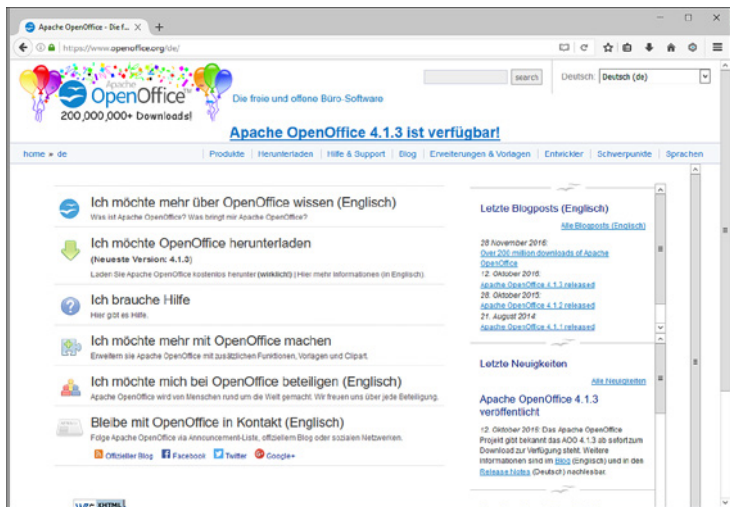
Apache OpenOffice - Die f... × +

https://www.openoffice.org/de/

Apache OpenOffice 200,000,000+ Downloads!

Die freie und offene Büro-Software

search

Deutsch: Deutsch (de)

Apache OpenOffice 4.1.3 ist verfügbar!

home » de

Produkte | Herunterladen | Hilfe & Support | Blog | Erweiterungen & Vorlagen | Entwickler | Schwerpunkte | Sprachen

Ich möchte mehr über OpenOffice wissen (Englisch)
Was ist Apache OpenOffice? Was bringt mir Apache OpenOffice?

Ich möchte OpenOffice herunterladen
(Neueste Version: 4.1.3)
Laden Sie Apache OpenOffice kostenlos herunter (wirklich!) (Hier mehr Informationen (in Englisch).

Ich brauche Hilfe
Hier gibt es Hilfe.

Ich möchte mehr mit OpenOffice machen
Erweitern sie Apache OpenOffice mit zusätzlichen Funktionen, Vorlagen und Clipart.

Ich möchte mich bei OpenOffice beteiligen (Englisch)
Apache OpenOffice wird von Menschen rund um die Welt gemacht. Wir freuen uns über jede Beteiligung.

Bleibe mit OpenOffice in Kontakt (Englisch)
Folge Apache OpenOffice via Announcement-Liste, offiziellem Blog oder sozialen Netzwerken.

Offizieller Blog Facebook Twitter Google+

Letzte Blogposts (Englisch)
Alle Blogposts (Englisch)
28 November 2016:
Over 200 million downloads of Apache OpenOffice
12. Oktober 2016:
Apache OpenOffice 4.1.3 released
28. Oktober 2015:
Apache OpenOffice 4.1.2 released
21. August 2014:
Apache OpenOffice 4.1.1 released

Letzte Neuigkeiten
Alle Neuigkeiten

Apache OpenOffice 4.1.3 veröffentlicht
12. Oktober 2016: Das Apache OpenOffice Projekt gibt bekannt das AOO 4.1.3 ab sofort zum Download zur Verfügung steht. Weitere Informationen sind im Blog (Englisch) und in den Release Notes (Deutsch) nachlesbar.

W3C XHTML